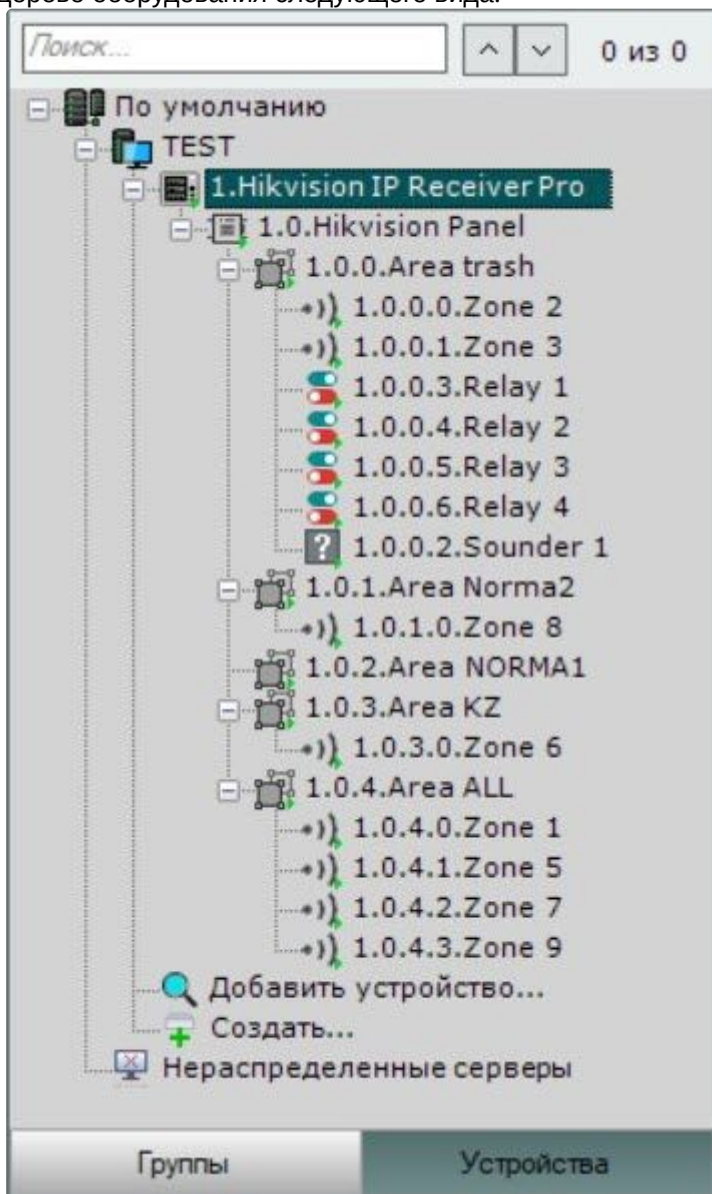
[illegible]ерево оборудования следующего вида:

Поиск...

0 из 0

По умолчанию
TEST
1.Hikvision IP Receiver Pro
1.0.Hikvision Panel
1.0.0.Area trash
1.0.0.0.Zone 2
1.0.0.1.Zone 3
1.0.0.3.Relay 1
1.0.0.4.Relay 2
1.0.0.5.Relay 3
1.0.0.6.Relay 4
1.0.0.2.Sounder 1
1.0.1.Area Norma2
1.0.1.0.Zone 8
1.0.2.Area NORMA1
1.0.3.Area KZ
1.0.3.0.Zone 6
1.0.4.Area ALL
1.0.4.0.Zone 1
1.0.4.1.Zone 5
1.0.4.2.Zone 7
1.0.4.3.Zone 9
Добавить устройство...
Создать...
Нераспределенные серверы

Группы
Устройства